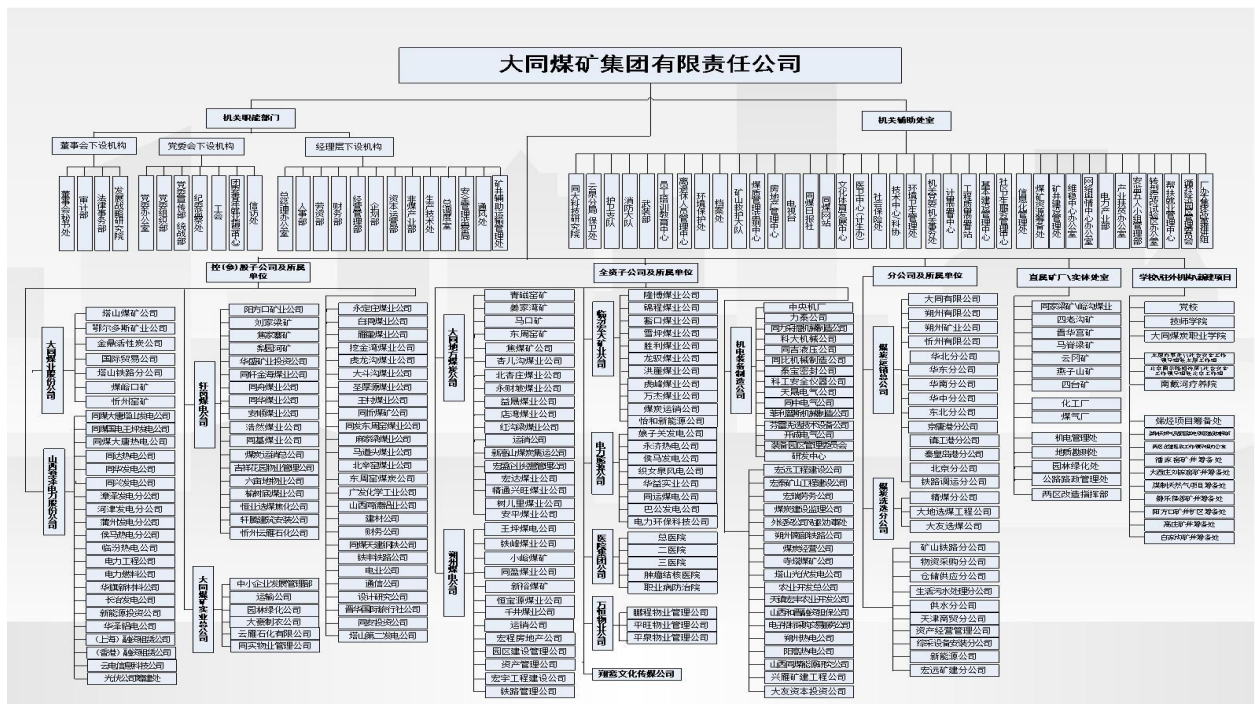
大同煤矿集团有限责任公司

机关职能部门

董事会下设机构

董事会秘书处
审计部
法律事务部
发展战略研究院

党委会下设机构

党委办公室
党委组织部
党委宣传部（统战部）
纪委监察处
工会
团委青年工作部
信访处

经理层下设机构

总经理办公室
人事部
劳资部
财务部
经营管理部
企划部
资本运营部
非煤产业部
生产技术部
总调度室
安全管理监察局
通风处
矿井辅助运输管理中心

机关辅助处室

同大科技研究院
云冈分局（保卫处）
护卫支队
消防大队
武装部
职工培训教育中心
离退休人员管理中心
环境保护处
档案处
矿山救护大队
煤质管理监测中心
房地产管理中心
电视台
同煤日报
同煤网站
文化体育中心（社工办）
医疗中心
社会保险处
技术中心（科协）
环境与卫生管理处
机关事务管理中心
计量管理中心
工程质量监督站
基本建设管理中心
社区卫生服务管理中心
信息化管理处
煤矿机电管理处
矿井建设管理处
维稳中心办公室
网络维护中心
电力产业办公室
产权登记办公室
安全生产人员管理部
转岗安置中心
帮扶救助中心
滑坡中心
一办办事处

控（参）股子公司及所属单位

大同煤业股份公司
塔山煤矿公司
鄂尔多斯矿业公司
金鼎活性炭公司
国际贸易公司
塔山铁路分公司
煤峪口矿
忻州窑矿

山西漳泽电力股份公司
同煤大唐塔山热电公司
同煤国电王坪热电公司
同煤大唐热电公司
同达热电公司
同华发电公司
同沁发电公司
漳泽发电分公司
河津发电分公司
蒲州发电公司
侯马热电分公司
临汾热电公司
电力工程公司
电力燃料公司
华班燃料公司
长治发电公司
新能源投资公司
华泽铝电公司
（上海）融资租赁公司
（香港）融资租赁公司
云电智慧科技公司
光伏公司筹建处

轩岗煤电公司
阳方口矿业公司
刘家梁矿
焦家寨矿
梨园河矿
华盛矿业投资公司
同忻金海煤业公司
同岗煤业公司
同华煤业公司
刘桥煤业公司
清然煤业公司
同基煤业公司
煤炭运销公司
吉祥花园物业管理公司
六亩地煤业公司
郭家岭煤业公司
恒达洗煤集团公司
轩鹏新型墙材公司
忻州五福石化公司

大同煤矿实业总公司
中小企业发展管理部
运输公司
园林绿化公司
大秦制衣公司
云属石化有限公司
同实物业管理公司

永定庄煤业公司
白洞煤业公司
四台煤业公司
挂金海煤业公司
虎龙沟煤业公司
大斗沟煤业公司
圣厚源煤业公司
王村煤业公司
同忻煤矿公司
同发东周窑煤业公司
麻家梁煤业公司
马道头煤业公司
北辛窑煤业公司
东周窑煤业公司
广发化学工业公司
山西同煤商业公司
建材公司
财务公司
同煤天源科技公司
铁路物资公司
电业公司
通信公司
设计研究公司
晋华国际旅行社公司
同煤投资公司
塔山第二发电公司

全资子公司及所属单位

大同地方煤炭公司
青磁窑矿
姜家湾矿
马口矿
东周窑矿
燕子山矿
吉儿沟煤业公司
北吉庄煤业公司
永树坡煤业公司
益昌煤业公司
店湾煤业公司
红四明煤业公司
运销公司
新鑫山煤炭集运公司
宏鑫达转运销售公司
宏达煤业公司
精通兴旺煤业公司
树儿梁煤业公司
宏平煤业公司

朔州煤电公司
王坪煤电公司
铁峰煤业公司
小峪煤矿
同盛煤业公司
新裕煤矿
恒宝源煤业公司
千井煤业公司
运销公司
宏程房地产公司
园区建设管理公司
资产管理公司
宏宇工程建设公司
铁路管理公司

临汾宏大矿业公司
锦兴煤业公司
晋口煤业公司
雪井煤业公司
胜利煤业公司
龙欧煤业公司
洪鑫煤业公司
虎峰煤业公司
万杰煤业公司
煤炭运销公司
恰和新能源公司

电力能源公司
塔山热电公司
永济热电公司
侯马发电公司
织女泉风电公司
华盛实业公司
同运煤电公司
巴公发电公司
电力环保科技公司

医疗集团公司
总医院
二医院
三医院
肿瘤结核医院
职业病防治院

万物业公司
雁程物业管理公司
平旺物业管理公司
平泉物业管理公司

同煤文化传媒公司

机电装备制造公司
中央机厂
力泰公司
同忻科创制修公司
科大机械公司
西吉液压公司
同华机械制造公司
泰宝密封公司
同汇安全仪器公司
天晟电气公司
同华电气公司
塔山国际机电制修公司
东晋同煤电气安装公司
开磁电气公司
装备制造技术研究院
研发中心
宏远工程建设公司
宏泰矿山工程建设公司
宏瑞劳务公司
煤炭建设监理公司
外经对外工程建设公司
朔州同朔钢结构公司
煤炭经营公司
寺湖煤矿公司
塔山光伏电力公司
农业开发总公司
天晟实业开发公司
山西同煤泰峰生态公司
电子科技开发联营公司
朔州热电公司
阳高热电公司
山西同煤现代物流公司
兴晟矿建工程公司
大友资本投资公司

分公司及所属单位

煤炭运销总公司
大同有限公司
朔州有限公司
朔州矿业公司
忻州有限公司
华北分公司
华东分公司
华南分公司
华中分公司
东北分公司
京晋分公司
镇江分公司
秦皇岛港分公司
北京分公司
铁路调运分公司
精煤分公司
大地选煤工程公司
大友选煤公司

煤炭选选分公司
矿山铁路分公司
物资采购分公司
仓储供应分公司
生活污水处理分公司
供水分公司
天津商贸分公司
资产经营管理公司
综采设备安装分公司
新能源公司
宏远矿建分公司

直属矿厂/实体处室
同家梁矿（临动煤业
四老沟矿
晋华宫矿
马脊梁矿
云冈矿
燕子山矿
四台矿
化工厂
煤气厂
机电管理处
地质勘测处
园林绿化处
公路路政管理处
西区改造指挥部

学校/对外机构/在建项目
党校
技师学院
大同煤炭职业学院
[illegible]
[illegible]
南戴河疗养院
筹建项目筹备处
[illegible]
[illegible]
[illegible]筹备处
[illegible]筹备处
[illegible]筹备处
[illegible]筹备处
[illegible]筹备处
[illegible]筹备处
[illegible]筹备处